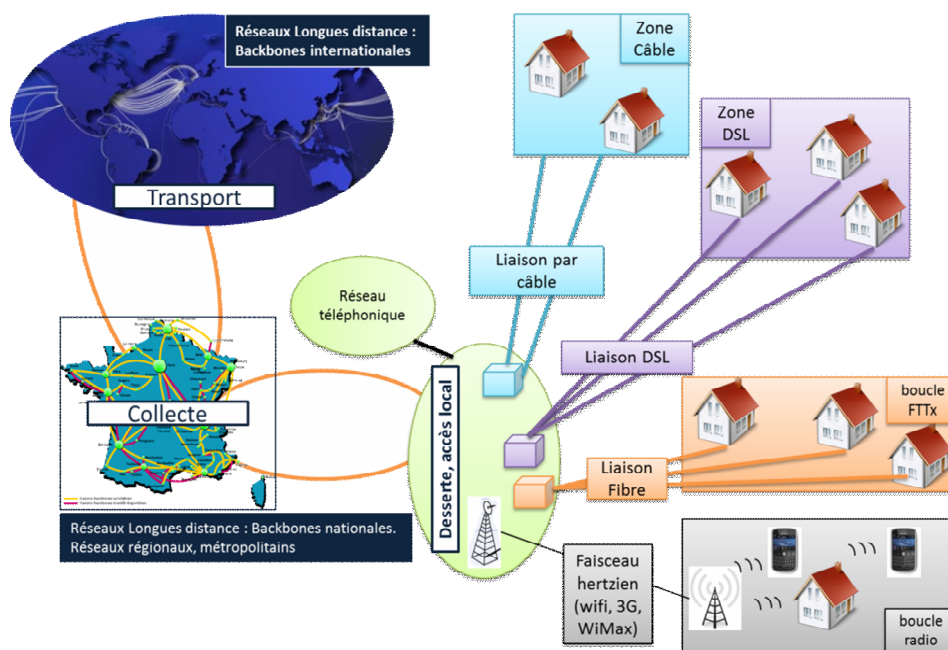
Réseaux Longues distance :
Backbones internationales

Transport

Zone Câble

Zone DSL

Liaison par câble

Réseau téléphonique

Liaison DSL

Collecte

Desserte, accès local

boucle FTTx

Liaison Fibre

Réseaux Longues distance : Backbones nationales.
Réseaux régionaux, métropolitains

Faisceau hertzien (wifi, 3G, WiMax)

boucle radio